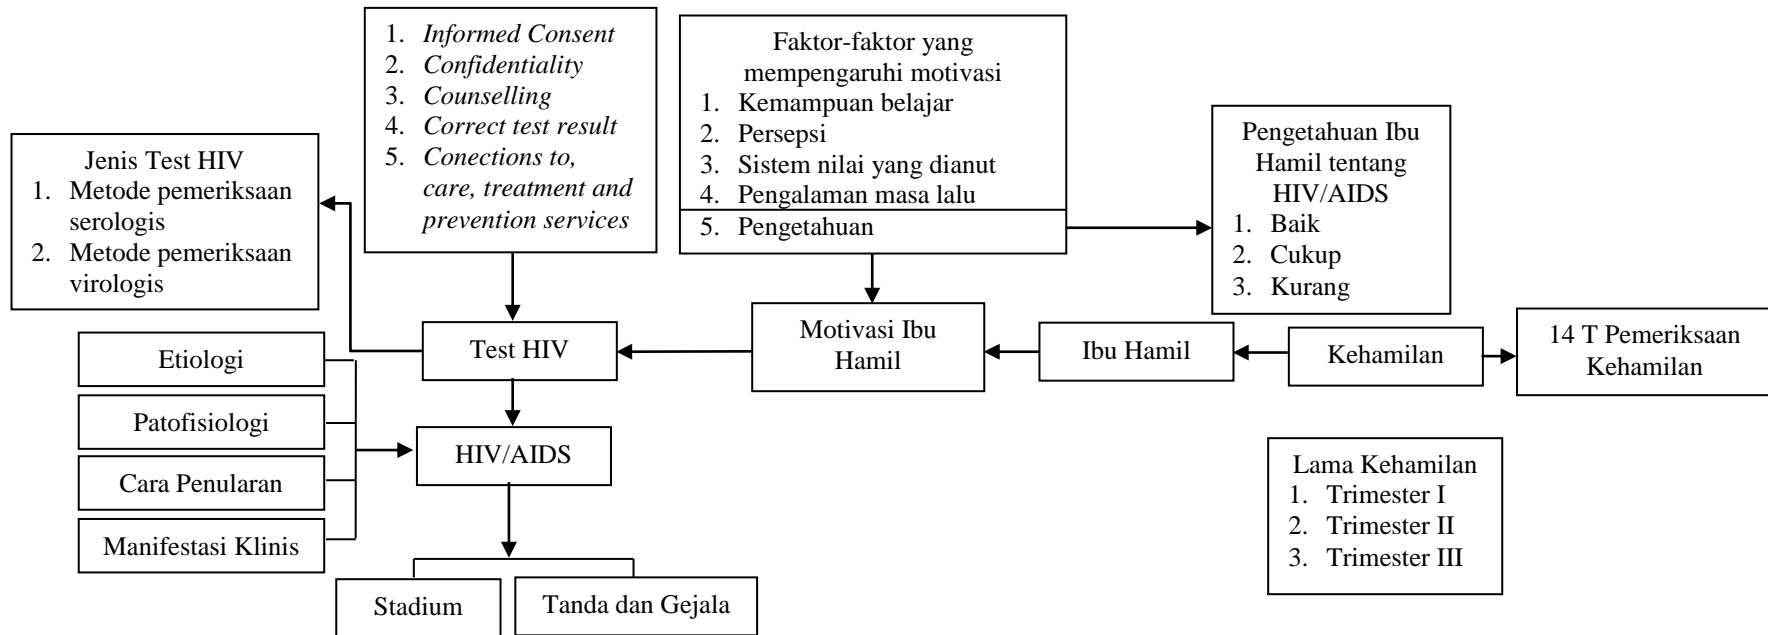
Jenis Test HIV
1. Metode pemeriksaan serologis
2. Metode pemeriksaan virologis

1. Informed Consent
2. Confidentiality
3. Counselling
4. Correct test result
5. Conections to, care, treatment and prevention services

Faktor-faktor yang mempengaruhi motivasi
1. Kemampuan belajar
2. Persepsi
3. Sistem nilai yang dianut
4. Pengalaman masa lalu
5. Pengetahuan

Pengetahuan Ibu Hamil tentang HIV/AIDS
1. Baik
2. Cukup
3. Kurang

Etiologi

Patofisiologi

Cara Penularan

Manifestasi Klinis

Test HIV

Motivasi Ibu Hamil

Ibu Hamil

Kehamilan

14 T Pemeriksaan Kehamilan

HIV/AIDS

Lama Kehamilan
1. Trimester I
2. Trimester II
3. Trimester III

Stadium

Tanda dan Gejala